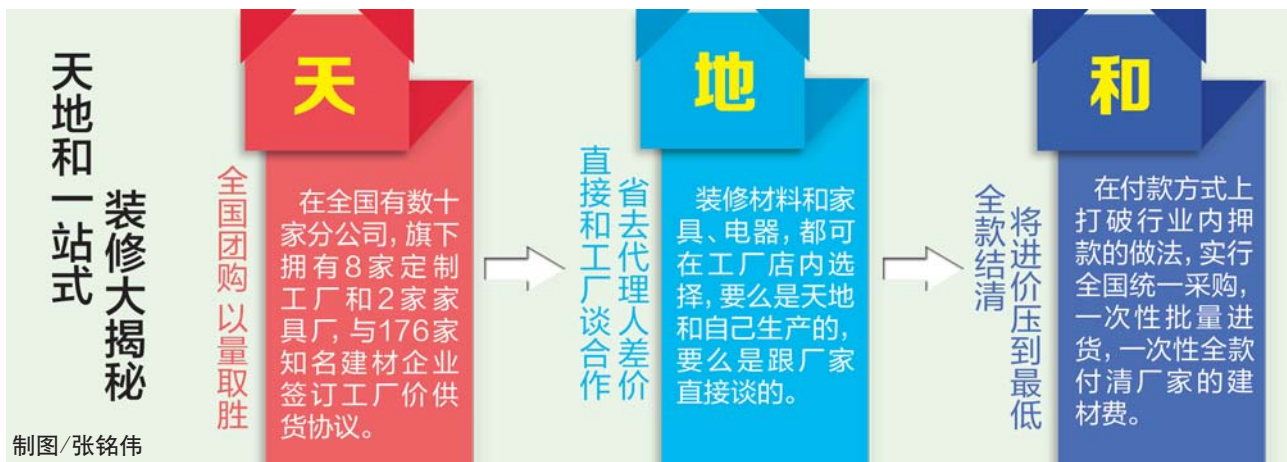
天地和一站式
装修大揭秘

天

全国团购 以量取胜

在全国有数十家分公司，旗下拥有8家定制工厂和2家家具厂，与176家知名建材企业签订工厂价供货协议。

地

省去代理人差价
直接和工厂谈合作

装修材料和家具、电器，都可在工厂店内选择，要么是天地和自己生产的，要么是跟厂家直接谈的。

和

将进价压到最低
全款结清

在付款方式上打破行业内押款的做法，实行全国统一采购，一次性批量进货，一次性全款付清厂家的建材费。

制图/张铭伟